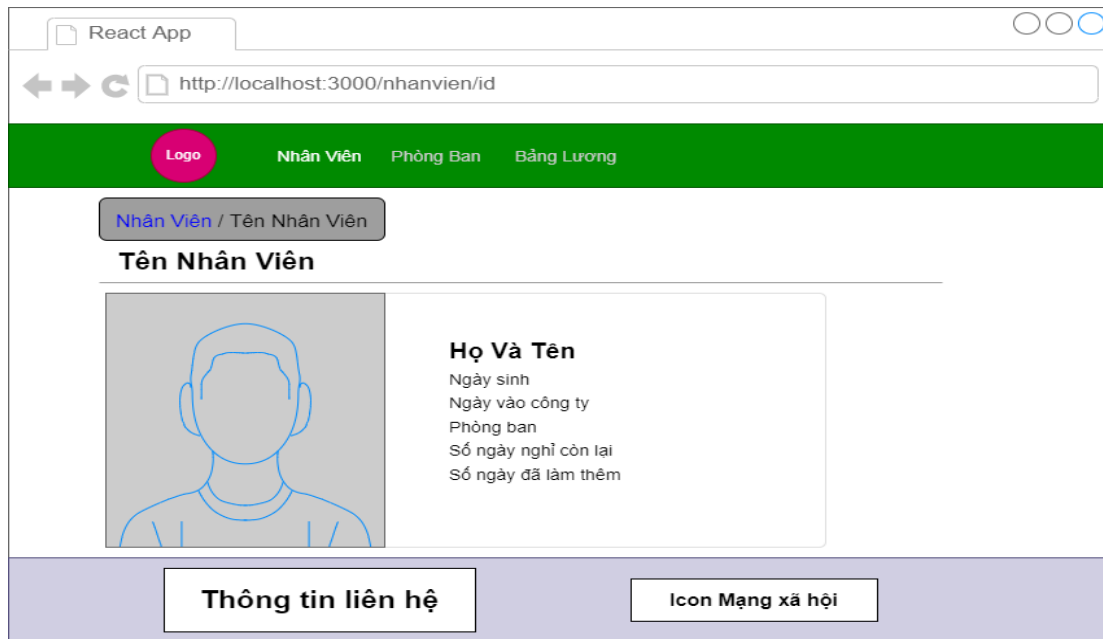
React App

http://localhost:3000/nhanvien/id

Logo
Nhân Viên
Phòng Ban
Bảng Lương

Nhân Viên / Tên Nhân Viên

Tên Nhân Viên

Họ Và Tên
Ngày sinh
Ngày vào công ty
Phòng ban
Số ngày nghỉ còn lại
Số ngày đã làm thêm

Thông tin liên hệ

Icon Mạng xã hội